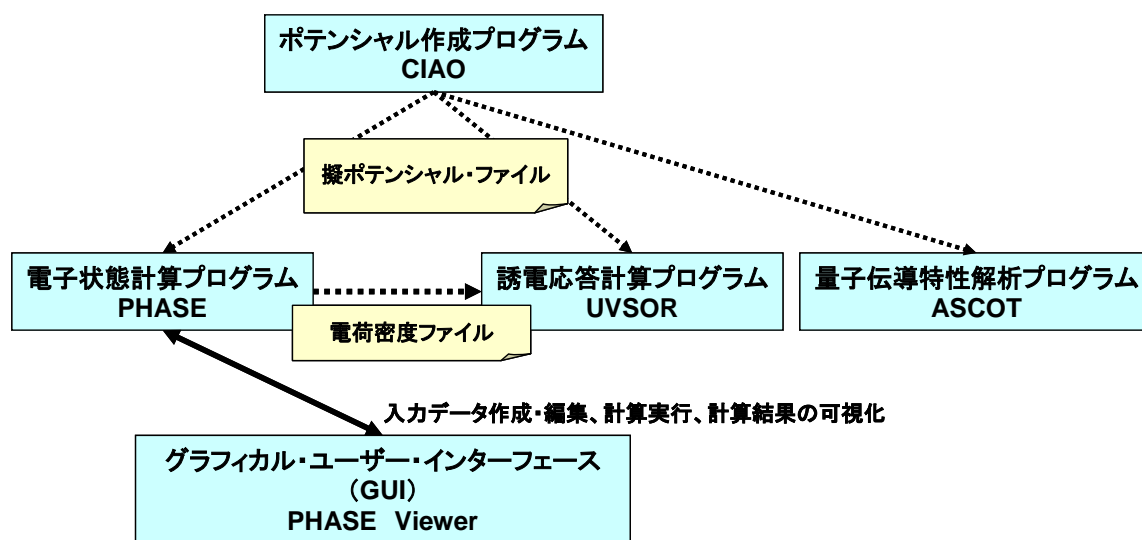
ポテンシャル作成プログラム
CIAO

擬ポテンシャル・ファイル

電子状態計算プログラム
PHASE

誘電応答計算プログラム
UVSOR

量子伝導特性解析プログラム
ASCOT

電荷密度ファイル

入力データ作成・編集、計算実行、計算結果の可視化

グラフィカル・ユーザー・インターフェース
（GUI）
PHASE Viewer